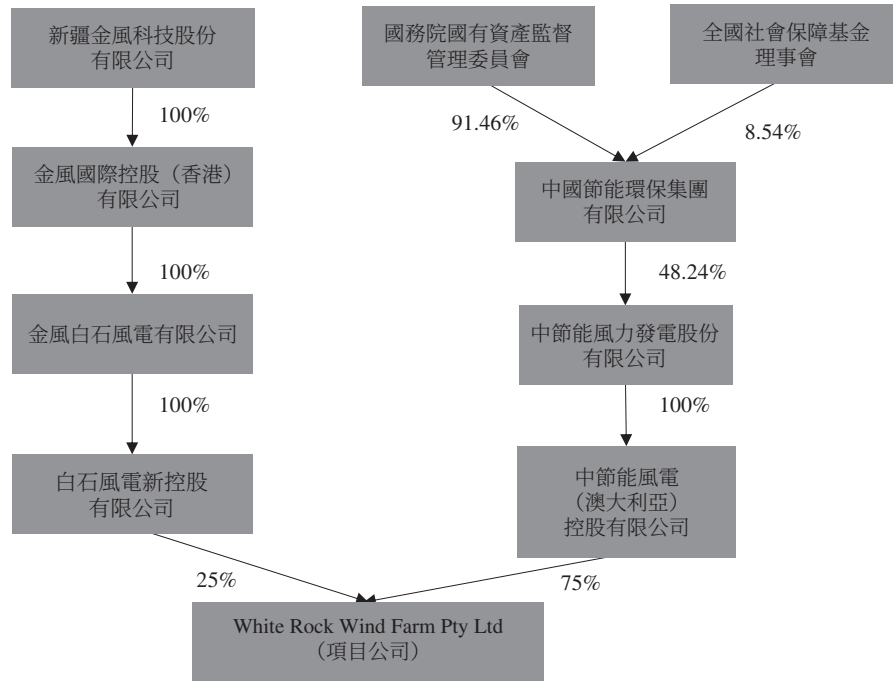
新疆金風科技股份有限公司

100%

金風國際控股（香港）有限公司

100%

金風白石風電有限公司

100%

白石風電新控股有限公司

25%

國務院國有資產監督管理委員會

91.46%

全國社會保障基金理事會

8.54%

中國節能環保集團有限公司

48.24%

中節能風力發電股份有限公司

100%

中節能風電（澳大利亞）控股有限公司

75%

White Rock Wind Farm Pty Ltd（項目公司）